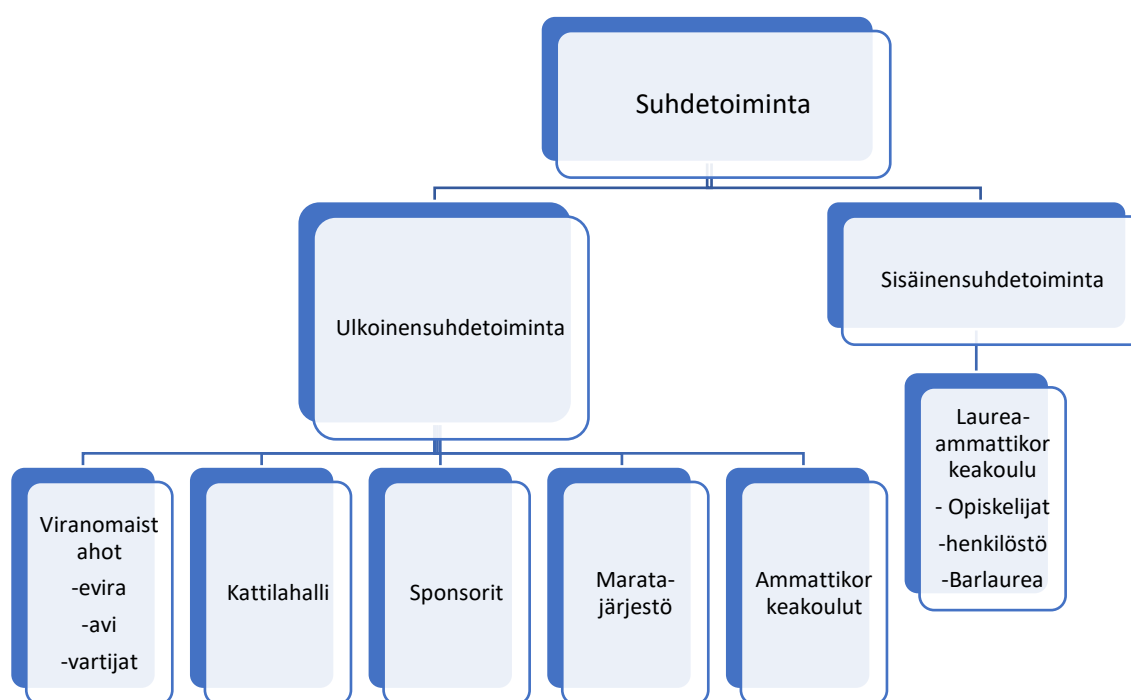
Suhdetoiminta

Ulkoinensuhdetoiminta

Sisäinensuhdetoiminta

Laurea-ammattikorkeakoulu
- Opiskelijat
-henkilöstö
-Barlaurea

Viranomaistahot
-evira
-avi
-vartijat

Kattilahalli

Sponsorit

Marata-järjestö

Ammattikorkeakoulut